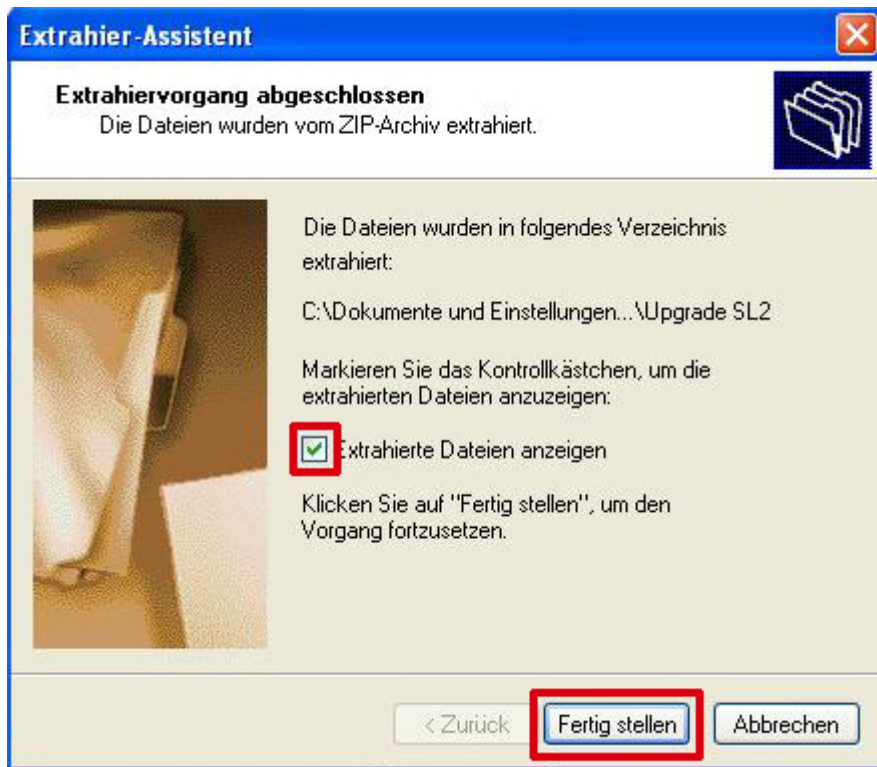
Extrahier-Assistent

Extrahiervorgang abgeschlossen
Die Dateien wurden vom ZIP-Archiv extrahiert.

Die Dateien wurden in folgendes Verzeichnis extrahiert:

C:\Dokumente und Einstellungen...\Upgrade SL2

Markieren Sie das Kontrollkästchen, um die extrahierten Dateien anzuzeigen:

Extrahierte Dateien anzeigen

Klicken Sie auf "Fertig stellen", um den Vorgang fortzusetzen.

< Zurück   Fertig stellen   Abbrechen